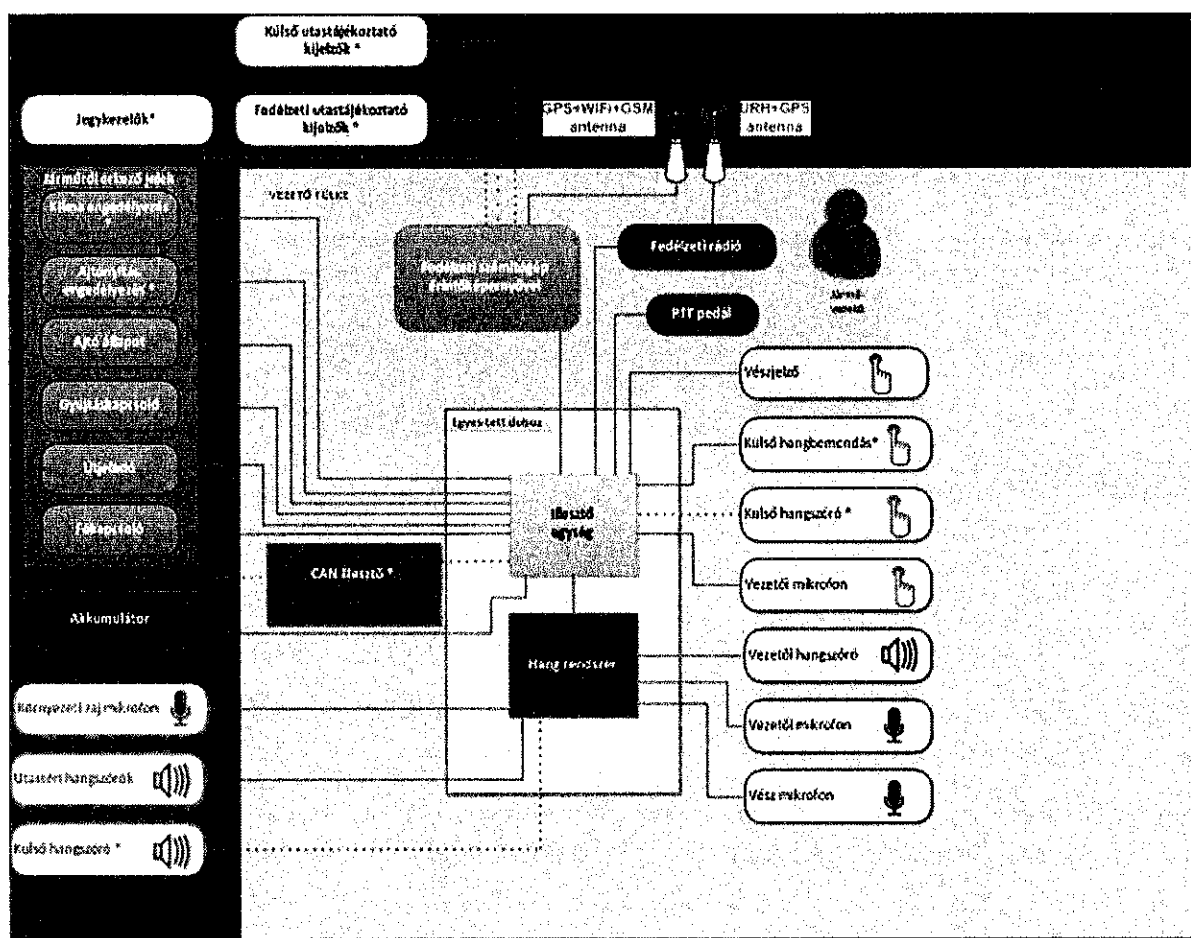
Külső utastájékoztató kijelzők *

Jegykezelők*

Fedélzeti utastájékoztató kijelzők *

GPS+WIFI+GSM antenna

URH+GPS antenna

Járműből érkező jelek

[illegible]

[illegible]

Ajtó állapot

Gyújtáskapcsoló

Üzemkész

Főkapcsoló

Akkumulátor

Környezeti zaj mikrofon

Utastéri hangszórók

Külső hangszóró *

VEZETŐ FÜLKE

Fedélzeti számítógép érintőképernyővel

Fedélzeti rádió

PTT pedál

Járművezető

Egyesített doboz

Illesztő egység

CAN illesztő *

Hang rendszer

Vészjelző

Külső hangbemondás*

Külső hangszóró *

Vezetői mikrofon

Vezetői hangszóró

Vezetői mikrofon

Vész mikrofon